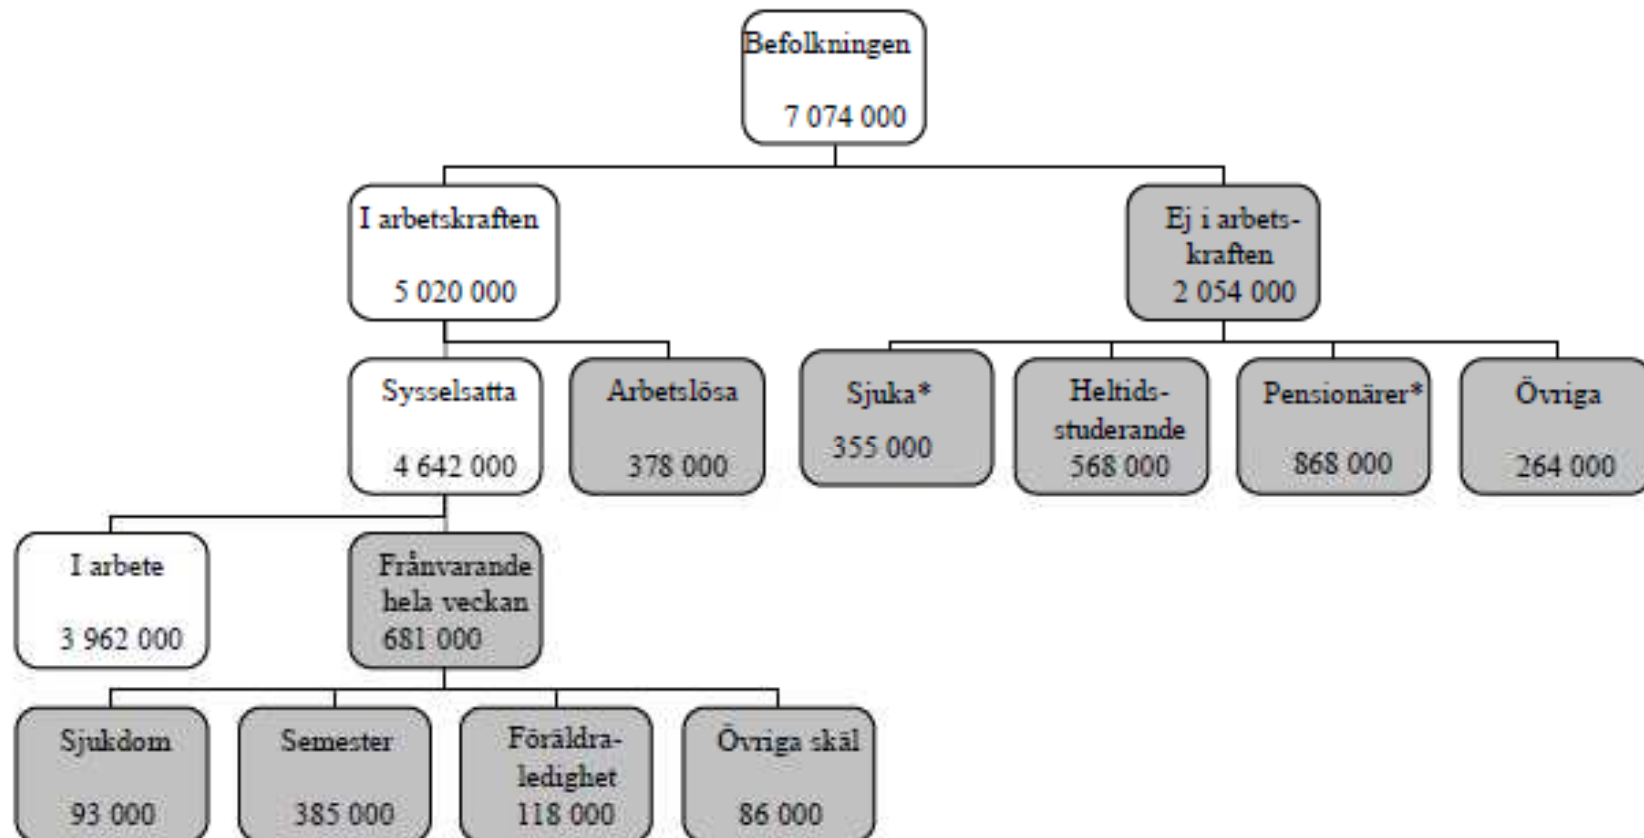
Befolkningen
7 074 000

I arbetskraften
5 020 000

Ej i arbetskraften
2 054 000

Sysselsatta
4 642 000

Arbetslösa
378 000

Sjuka*
355 000

Heltidsstuderande
568 000

Pensionärer*
868 000

Övriga
264 000

I arbete
3 962 000

Frånvarande hela veckan
681 000

Sjukdom
93 000

Semester
385 000

Föräldraledighet
118 000

Övriga skäl
86 000